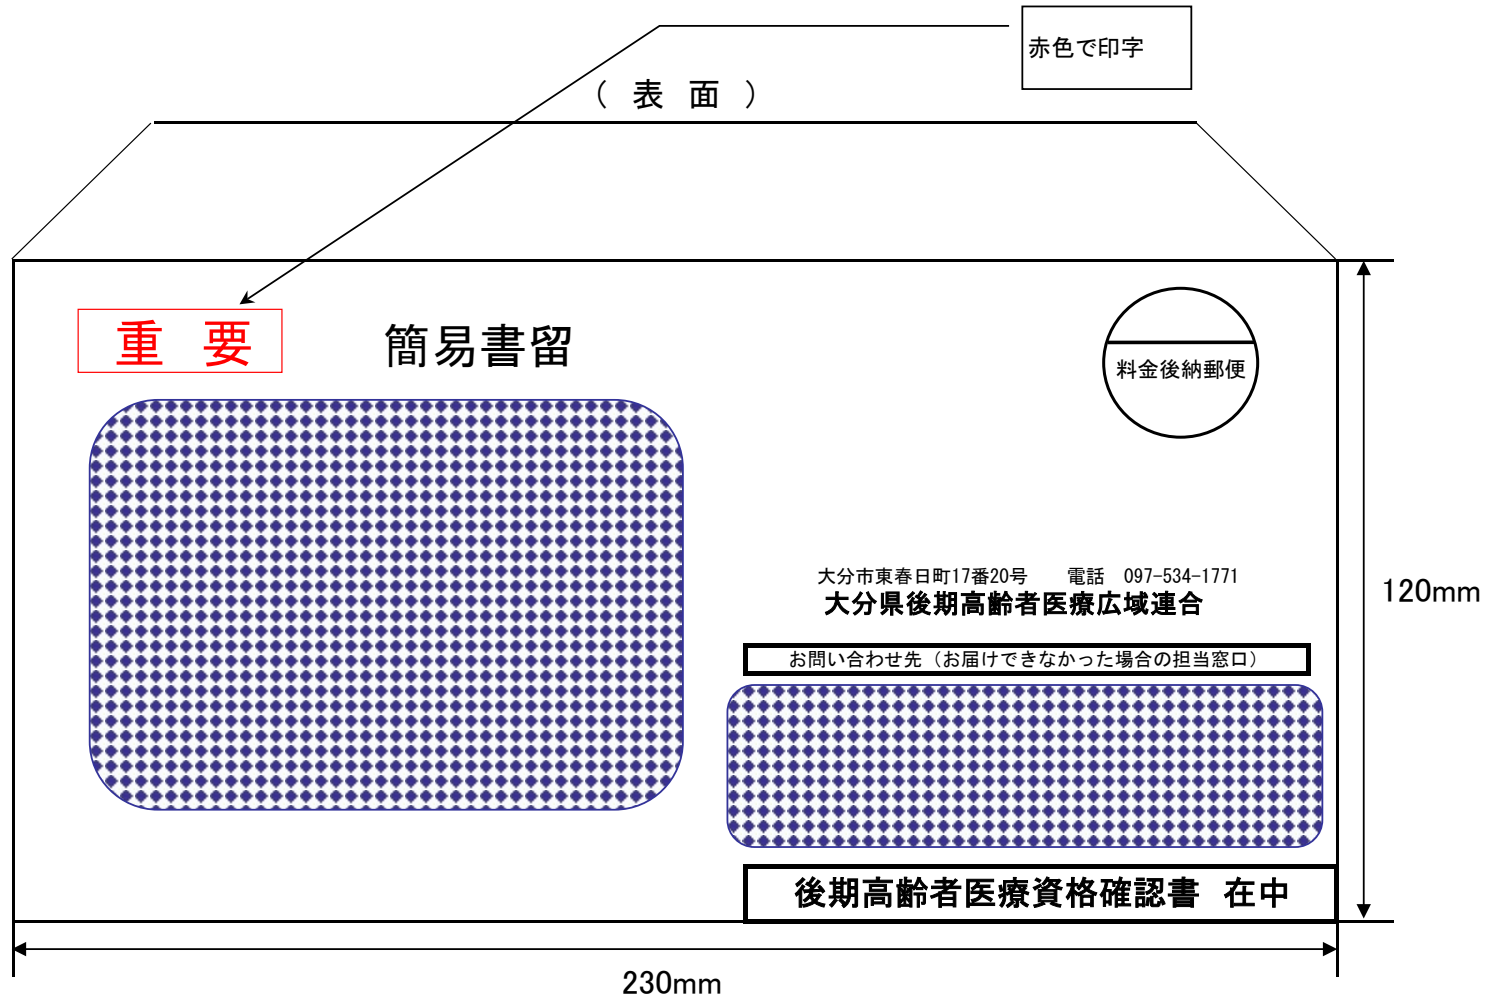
赤色で印字

（ 表 面 ）

重 要

簡易書留

料金後納郵便

大分市東春日町17番20号　電話　097-534-1771
大分県後期高齢者医療広域連合

お問い合わせ先（お届けできなかった場合の担当窓口）

後期高齢者医療資格確認書　在中

120mm

230mm